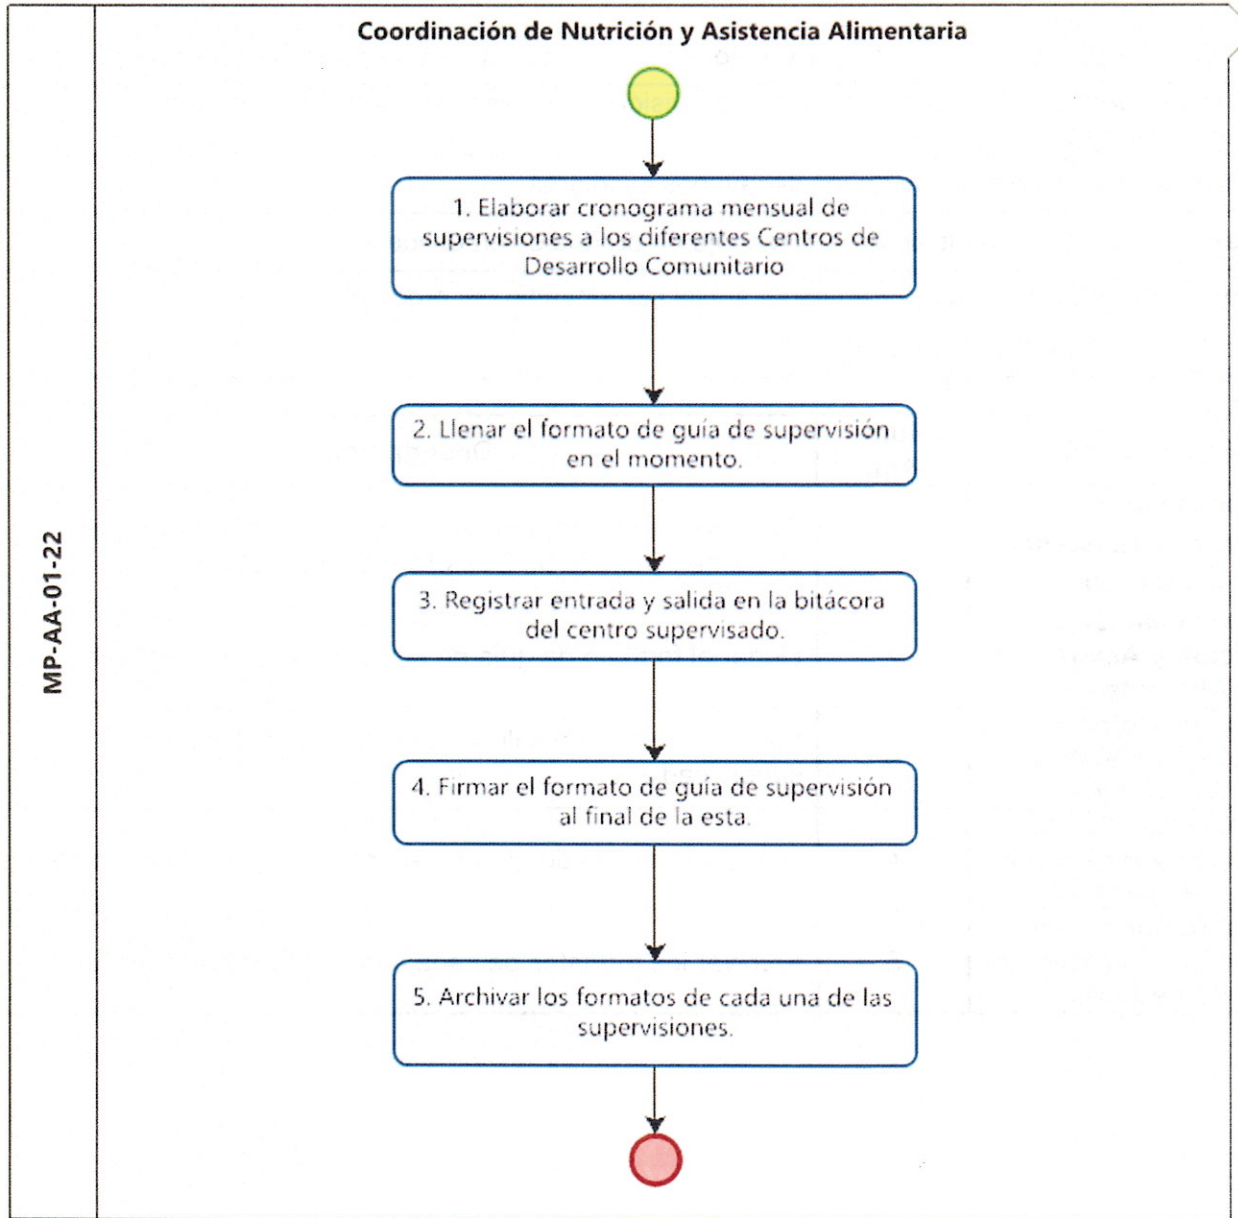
MP-AA-01-22

Coordinación de Nutrición y Asistencia Alimentaria

1. Elaborar cronograma mensual de supervisiones a los diferentes Centros de Desarrollo Comunitario

2. Llenar el formato de guía de supervisión en el momento.

3. Registrar entrada y salida en la bitácora del centro supervisado.

4. Firmar el formato de guía de supervisión al final de la esta.

5. Archivar los formatos de cada una de las supervisiones.